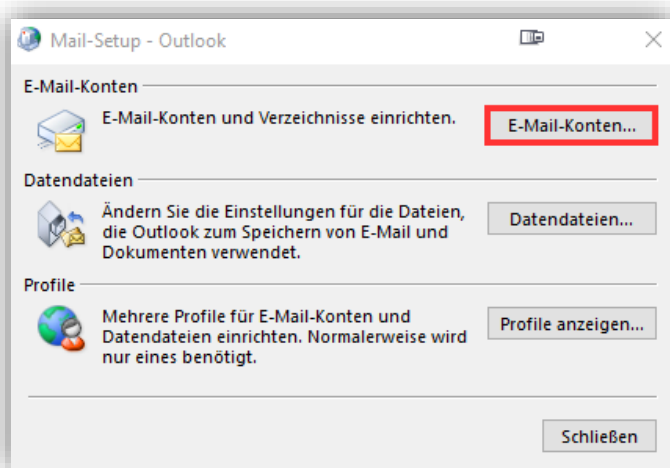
Mail-Setup - Outlook

E-Mail-Konten

E-Mail-Konten und Verzeichnisse einrichten.

E-Mail-Konten...

Datendateien

Ändern Sie die Einstellungen für die Dateien, die Outlook zum Speichern von E-Mail und Dokumenten verwendet.

Datendateien...

Profile

Mehrere Profile für E-Mail-Konten und Datendateien einrichten. Normalerweise wird nur eines benötigt.

Profile anzeigen...

Schließen